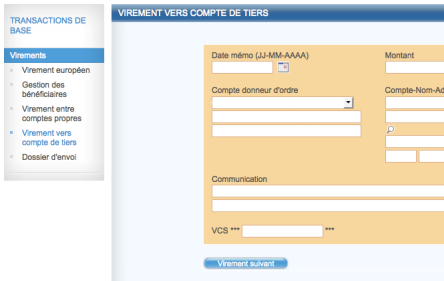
TRANSACTIONS DE BASE

Virements

Virement européen

Gestion des bénéficiaires

Virement entre comptes propres

Virement vers compte de tiers

Dossier d'envoi

VIREMENT VERS COMPTE DE TIERS

Date mémo (JJ-MM-AAAA)

Montant

Compte donneur d'ordre

Compte-Nom-Ad

Communication

VCS *** ***

Virement suivant